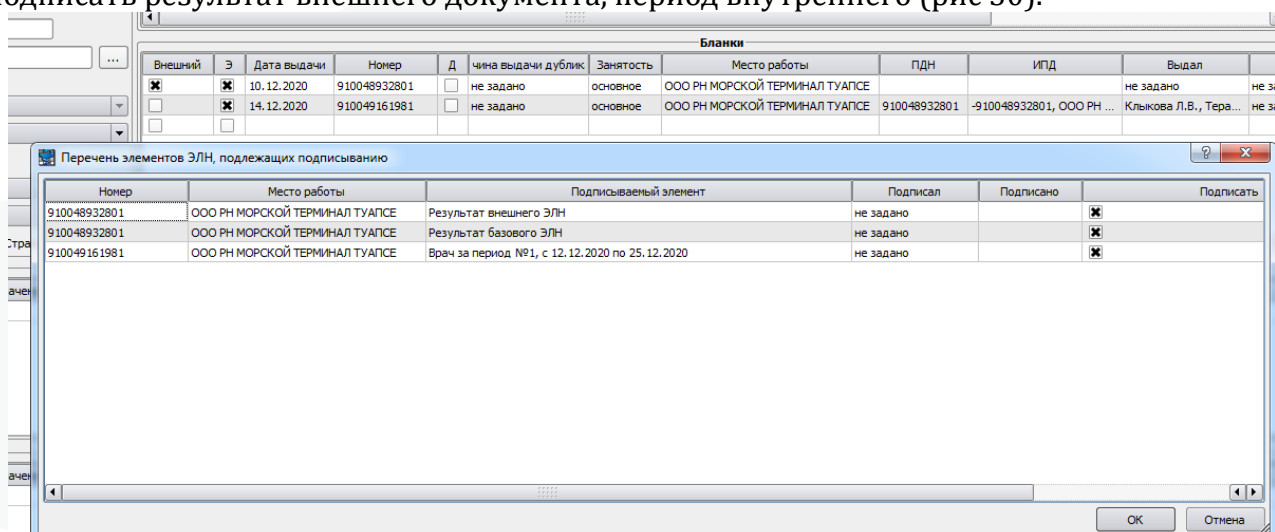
одписать результат внешнего документа, период внутреннего (рис 30).

Бланки

| Внешний | Э | Дата выдачи | Номер | Д | чина выдачи дублик | Занятость | Место работы | ПДН | ИПД | Выдал | |
|---|---|---|---|---|---|---|---|---|---|---|---|
| ☒ | ☒ | 10.12.2020 | 910048932801 | ☐ | не задано | основное | ООО РН МОРСКОЙ ТЕРМИНАЛ ТУАПСЕ | | | не задано | не з |
| ☐ | ☒ | 14.12.2020 | 910049161981 | ☐ | не задано | основное | ООО РН МОРСКОЙ ТЕРМИНАЛ ТУАПСЕ | 910048932801 | -910048932801, ООО РН ... | Клыкова Л.В., Тера... | не з |

...

Стра

ачен

ачен

Перечень элементов ЭЛН, подлежащих подписыванию

| Номер | Место работы | Подписываемый элемент | Подписал | Подписано | Подписать |
|---|---|---|---|---|---|
| 910048932801 | ООО РН МОРСКОЙ ТЕРМИНАЛ ТУАПСЕ | Результат внешнего ЭЛН | не задано | | ☒ |
| 910048932801 | ООО РН МОРСКОЙ ТЕРМИНАЛ ТУАПСЕ | Результат базового ЭЛН | не задано | | ☒ |
| 910049161981 | ООО РН МОРСКОЙ ТЕРМИНАЛ ТУАПСЕ | Врач за период №1, с 12.12.2020 по 25.12.2020 | не задано | | ☒ |

OK Отмена